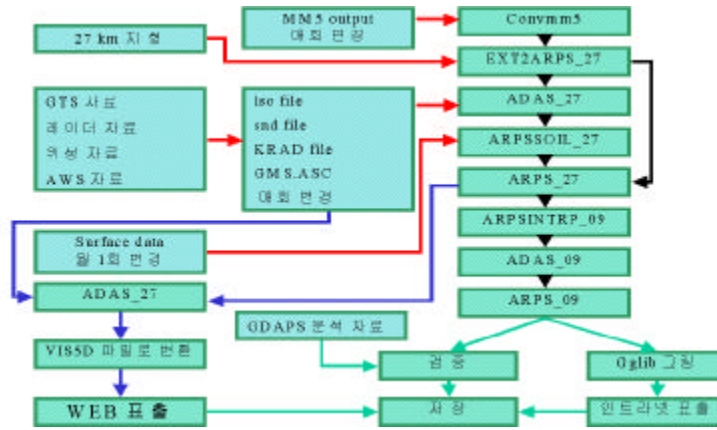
MM5 output
매회 변경

Convmm5

27 km 지형

EXT2ARPS_27

GTS 자료
레이더 자료
위성 자료
AWS 자료

lso file
snd file
KRAD file
GMS.ASC
매회 변경

ADAS_27

ARPSSOIL_27

ARPS_27

ARPSINTRP_09

Surface data
월 1회 변경

ADAS_09

ADAS_27

ARPS_09

GDAPS 분석 자료

VIS5D 파일로 변환

검증

Gglib 그림

WEB 표출

저장

인트라넷 표출